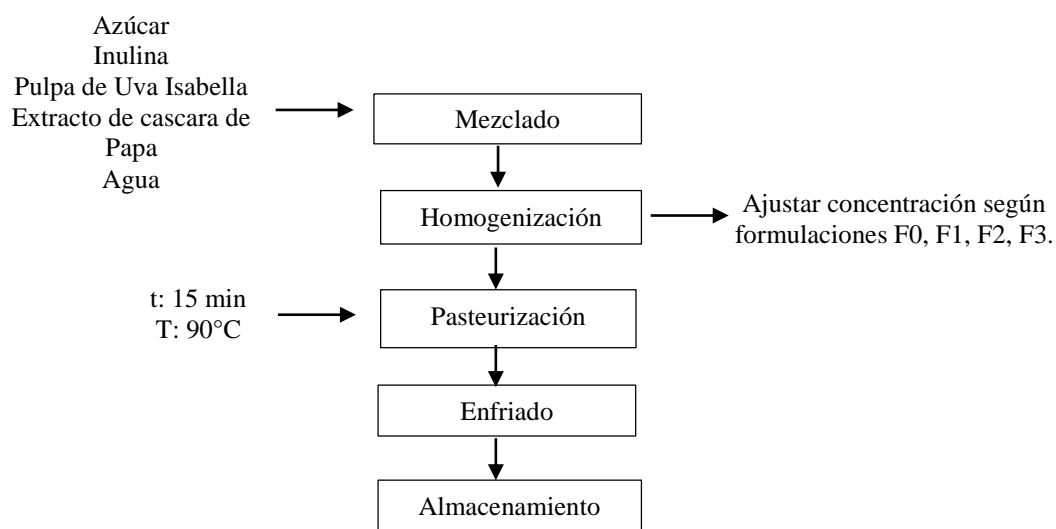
Azúcar
Inulina
Pulpa de Uva Isabella
Extracto de cascara de Papa
Agua

Mezclado

Homogenización

Ajustar concentración según formulaciones F0, F1, F2, F3.

t: 15 min
T: 90°C

Pasteurización

Enfriado

Almacenamiento